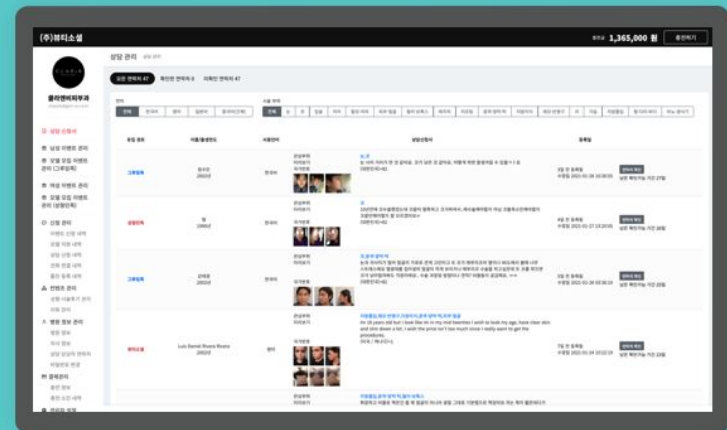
(주)뷰티소셜

1,365,000 원

충전하기

상담 관리

모든 연락처 47

확인한 연락처 0

미확인 연락처 47

클라쎈피부과

상담 신청서

전체

상담 정보

이름/출생년도

사용언어

상담신청서

등록일

그로잉팩

상담진행

그로잉팩

펫미소셜

Luis Daniel Rivera Rivera

영어

한국어

연락처 확인

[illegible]